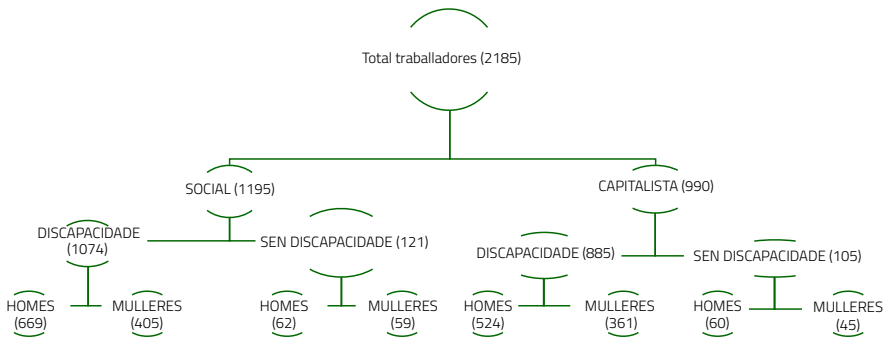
Total traballadores (2185)

SOCIAL (1195)

CAPITALISTA (990)

DISCAPACIDADE (1074)

SEN DISCAPACIDADE (121)

DISCAPACIDADE (885)

SEN DISCAPACIDADE (105)

HOMES (669)

MULLERES (405)

HOMES (62)

MULLERES (59)

HOMES (524)

MULLERES (361)

HOMES (60)

MULLERES (45)